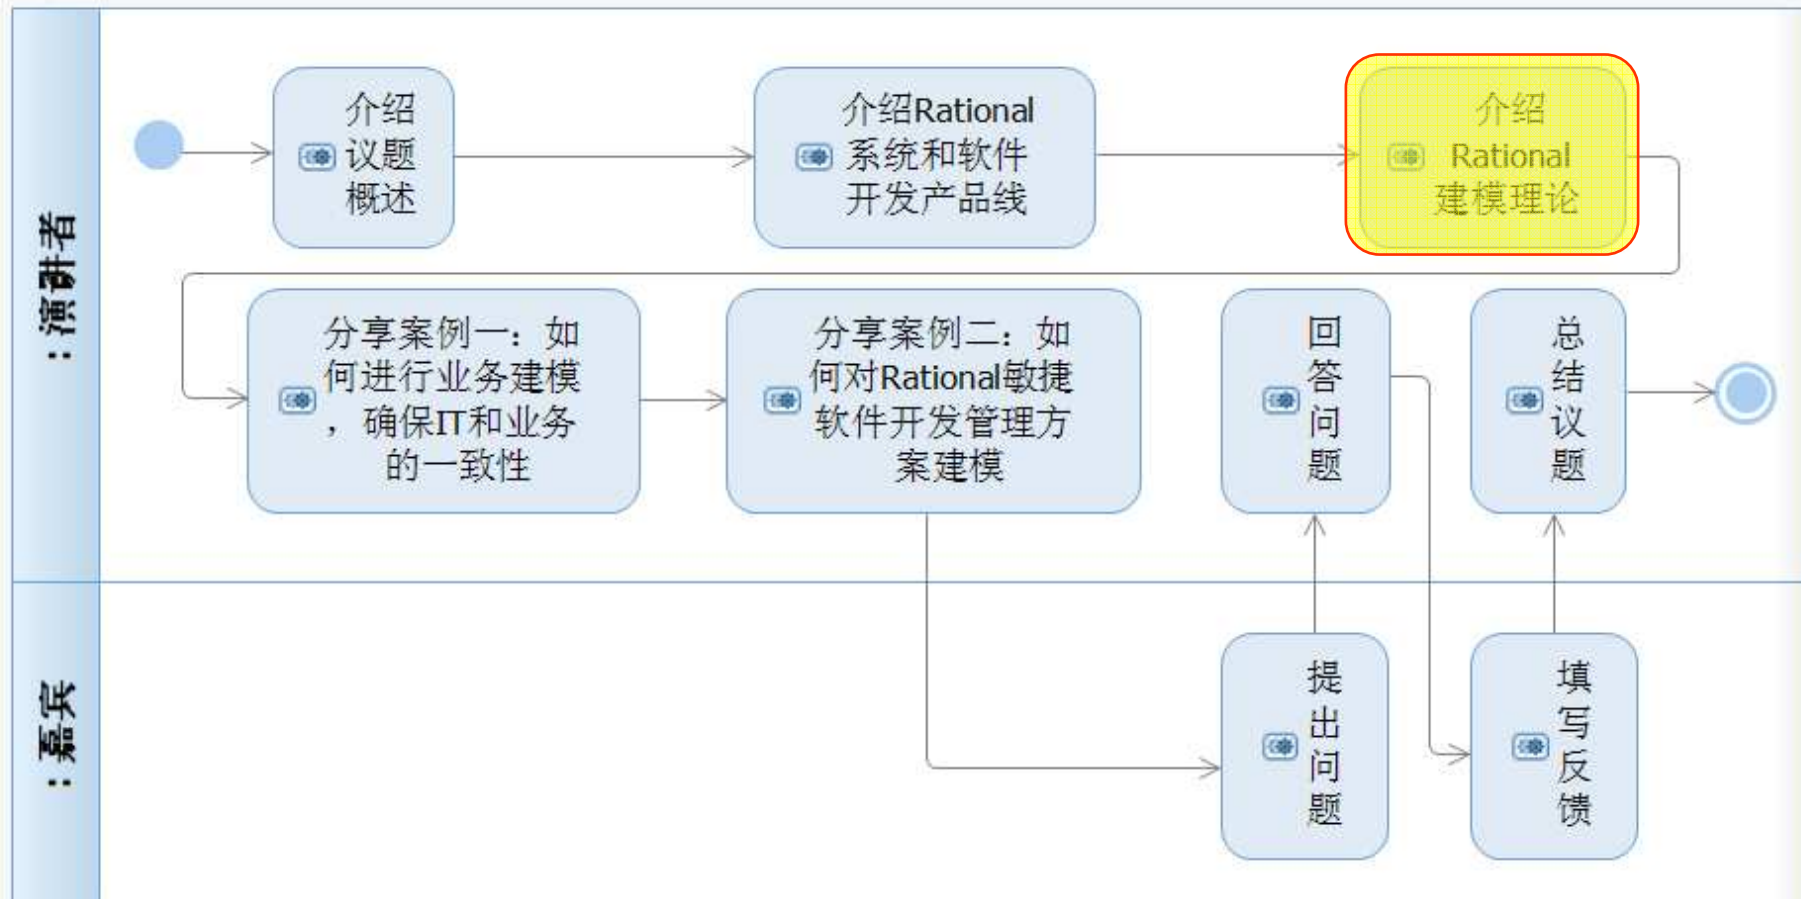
:演讲者

介绍议题概述

介绍Rational系统和软件开发产品线

介绍Rational建模理论

分享案例一：如何进行业务建模，确保IT和业务的一致性

分享案例二：如何对Rational敏捷软件开发管理方案建模

回答问题

总结议题

:嘉宾

提出问题

填写反馈